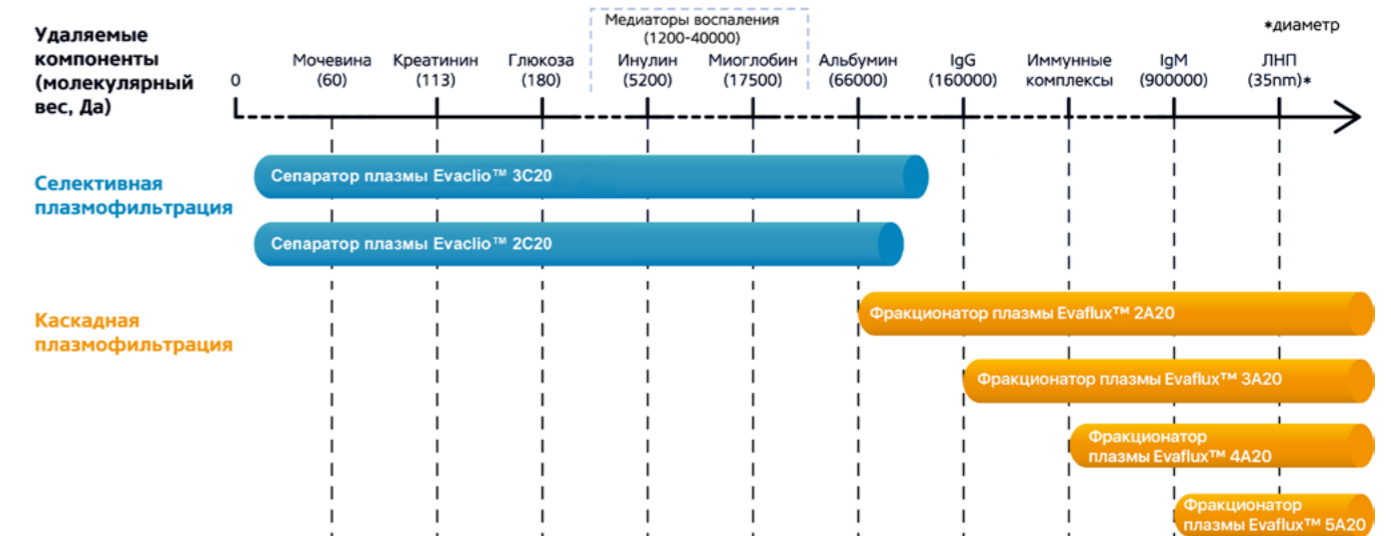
Удаляемые компоненты (молекулярный вес, Да)

Медиаторы воспаления (1200-40000)

*диаметр

0

Мочевина (60)

Креатинин (113)

Глюкоза (180)

Инулин (5200)

Миоглобин (17500)

Альбумин (66000)

IgG (160000)

Иммунные комплексы

IgM (900000)

ЛНП (35nm)*

Селективная плазмофильтрация

Сепаратор плазмы Evaclio™ 3C20

Сепаратор плазмы Evaclio™ 2C20

Каскадная плазмофильтрация

Фракционатор плазмы Evaflux™ 2A20

Фракционатор плазмы Evaflux™ 3A20

Фракционатор плазмы Evaflux™ 4A20

Фракционатор плазмы Evaflux™ 5A20